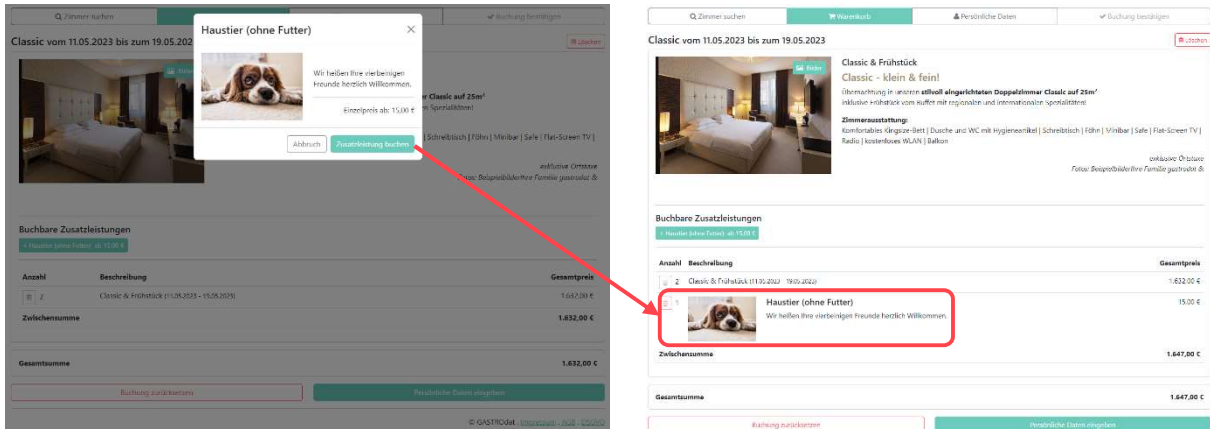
Zimmer suchen | Buchung bestätigen

Classic vom 11.05.2023 bis zum 19.05.2023

Löschen

Haustier (ohne Futter)

Wir heißen Ihre vierbeinigen Freunde herzlich Willkommen.

Einzelpreis ab: 15,00 €

Abbruch | Zusatzleistung buchen

Classic auf 25m²

Spezialitäten!

Schreibtisch | Föhn | Minibar | Safe | Flat-Screen TV |

exklusive Ortstaxe

Foto: Beispielbilder/Ihre Familie gastrodat &

Buchbare Zusatzleistungen

+ Haustier (ohne Futter) ab 15,00 €

| Anzahl | Beschreibung | Gesamtpreis |
|---|---|---|
| 2 | Classic & Frühstück (11.05.2023 - 19.05.2023) | 1.632,00 € |
| Zwischensumme | | 1.632,00 € |

Gesamtsumme 1.632,00 €

Buchung zurücksetzen | Persönliche Daten eingeben

© GASTROdat · Impressum · AGB · DSGVO

Zimmer suchen | Warenkorb | Persönliche Daten | Buchung bestätigen

Classic vom 11.05.2023 bis zum 19.05.2023

Löschen

Bilder

Classic & Frühstück

Classic - klein & fein!

Übernachtung in unseren stilvoll eingerichteten Doppelzimmer Classic auf 25m²

inklusive Frühstück vom Buffet mit regionalen und internationalen Spezialitäten!

Zimmerausstattung:

Komfortables Kingsize-Bett | Dusche und WC mit Hygieneartikel | Schreibtisch | Föhn | Minibar | Safe | Flat-Screen TV | Radio | kostenloses WLAN | Balkon

exklusive Ortstaxe

Foto: Beispielbilder/Ihre Familie gastrodat &

Buchbare Zusatzleistungen

+ Haustier (ohne Futter) ab 15,00 €

| Anzahl | Beschreibung | Gesamtpreis |
|---|---|---|
| 2 | Classic & Frühstück (11.05.2023 - 19.05.2023) | 1.632,00 € |
| 1 | Haustier (ohne Futter) Wir heißen Ihre vierbeinigen Freunde herzlich Willkommen. | 15,00 € |
| Zwischensumme | | 1.647,00 € |

Gesamtsumme 1.647,00 €

Buchung zurücksetzen | Persönliche Daten eingeben